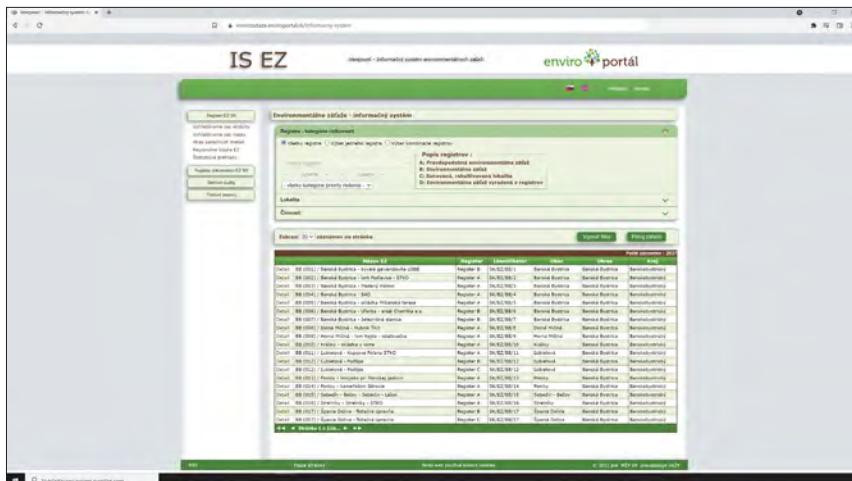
IS EZ

Verejnosť – Informačný systém environmentálnych záťaží

enviroportál

Register EZ SR

Environmentálne záťaže - informačný systém

Register - kategórie záťaží

všetky registre  Výber jedného registra  Výber kombinácie registrov

Popis registrov :
A: Pravdepodobná environmentálna záťaž
B: Environmentálna záťaž
C: Sanovaná, rekultivovaná lokalita
D: Environmentálna záťaž vyradená z registra

všetky kategórie priority riešenia

Lokalita

Činnosť

Zobraziť 20 záznamov na stránke

Vymazať filtre

Filtruj záznamy

| | Názov EZ | Register | Identifikátor | Obec | Okres | Kraj |
|---|---|---|---|---|---|---|
| Detail | BB (001) / Banská Bystrica - bývalé galvanizovne LOBB | Register B | SK/EZ/BB/1 | Banská Bystrica | Banská Bystrica | Banskobystrický |
| Detail | BB (002) / Banská Bystrica - Ivan Rezlerová - STKO | Register A | SK/EZ/BB/2 | Banská Bystrica | Banská Bystrica | Banskobystrický |
| Detail | BB (003) / Banská Bystrica - Hadový mlyn | Register A | SK/EZ/BB/3 | Banská Bystrica | Banská Bystrica | Banskobystrický |
| Detail | BB (004) / Banská Bystrica - SAD | Register A | SK/EZ/BB/4 | Banská Bystrica | Banská Bystrica | Banskobystrický |
| Detail | BB (005) / Banská Bystrica - skládka Priechodská terasa | Register A | SK/EZ/BB/5 | Banská Bystrica | Banská Bystrica | Banskobystrický |
| Detail | BB (006) / Banská Bystrica - Uľanka - areál Chemika a.s. | Register B | SK/EZ/BB/6 | Banská Bystrica | Banská Bystrica | Banskobystrický |
| Detail | BB (007) / Banská Bystrica - železničná stanica | Register B | SK/EZ/BB/7 | Banská Bystrica | Banská Bystrica | Banskobystrický |
| Detail | BB (008) / Dolná Mičiná - Hubné TKO | Register A | SK/EZ/BB/8 | Dolná Mičiná | Banská Bystrica | Banskobystrický |
| Detail | BB (009) / Horná Mičiná - Ivan Rejda - skládka | Register A | SK/EZ/BB/9 | Horná Mičiná | Banská Bystrica | Banskobystrický |
| Detail | BB (010) / Králiky - skládka v lome | Register A | SK/EZ/BB/10 | Králiky | Banská Bystrica | Banskobystrický |
| Detail | BB (011) / Ľubietová - Kopaná Polana STKO | Register A | SK/EZ/BB/11 | Ľubietová | Banská Bystrica | Banskobystrický |
| Detail | BB (012) / Ľubietová - Podlipa | Register B | SK/EZ/BB/12 | Ľubietová | Banská Bystrica | Banskobystrický |
| Detail | BB (012) / Ľubietová - Podlipa | Register C | SK/EZ/BB/12 | Ľubietová | Banská Bystrica | Banskobystrický |
| Detail | BB (013) / Poniky - bývalé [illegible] | Register A | SK/EZ/BB/13 | Poniky | Banská Bystrica | Banskobystrický |
| Detail | BB (014) / Poniky - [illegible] | Register A | SK/EZ/BB/14 | Poniky | Banská Bystrica | Banskobystrický |
| Detail | BB (015) / Sebedín - Bečov - Sebedín - Lašov | Register A | SK/EZ/BB/15 | Sebedín - Bečov | Banská Bystrica | Banskobystrický |
| Detail | BB (016) / Strelníky - Strelníky - STKO | Register A | SK/EZ/BB/16 | Strelníky | Banská Bystrica | Banskobystrický |
| Detail | BB (017) / Špania Dolina - Šťastie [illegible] | Register B | SK/EZ/BB/17 | Špania Dolina | Banská Bystrica | Banskobystrický |
| Detail | BB (017) / Špania Dolina - Šťastie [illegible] | Register C | SK/EZ/BB/17 | Špania Dolina | Banská Bystrica | Banskobystrický |

Stránka 1 z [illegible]